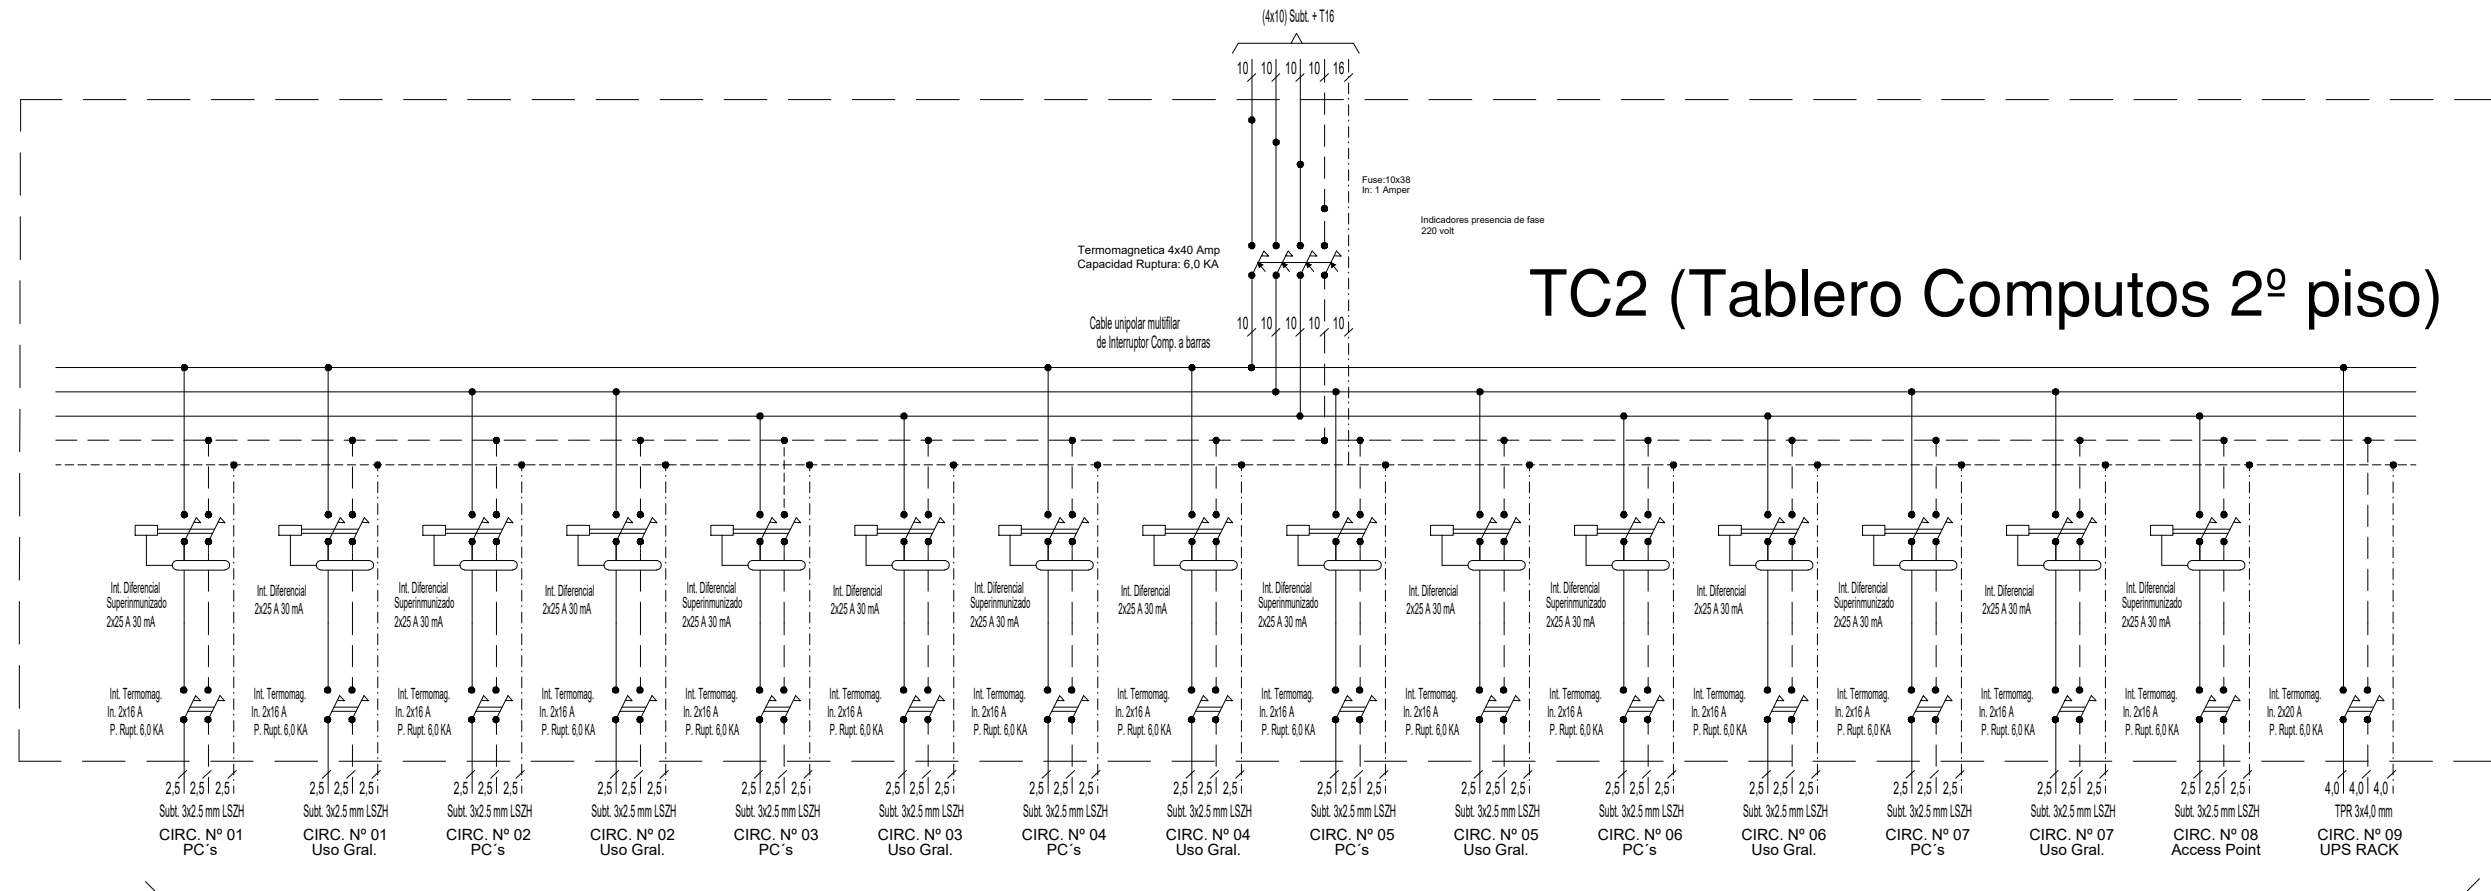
(4x10) Subt. + T16

10 10 10 10 16

Fuse:10x38
In: 1 Amper

Indicadores presencia de fase
220 volt

Termomagnetica 4x40 Amp
Capacidad Ruptura: 6,0 KA

TC2 (Tablero Computos 2º piso)

10 10 10 10 10

Cable unipolar multifilar
de Interruptor Comp. a barras

Int. Diferencial
Superinmunizado
2x25 A 30 mA

Int. Diferencial
2x25 A 30 mA

Int. Diferencial
Superinmunizado
2x25 A 30 mA

Int. Diferencial
2x25 A 30 mA

Int. Diferencial
Superinmunizado
2x25 A 30 mA

Int. Diferencial
2x25 A 30 mA

Int. Diferencial
Superinmunizado
2x25 A 30 mA

Int. Diferencial
2x25 A 30 mA

Int. Diferencial
Superinmunizado
2x25 A 30 mA

Int. Diferencial
2x25 A 30 mA

Int. Diferencial
Superinmunizado
2x25 A 30 mA

Int. Diferencial
2x25 A 30 mA

Int. Diferencial
Superinmunizado
2x25 A 30 mA

Int. Diferencial
2x25 A 30 mA

Int. Diferencial
Superinmunizado
2x25 A 30 mA

Int. Termomag.
In. 2x16 A
P. Rupt. 6,0 KA

Int. Termomag.
In. 2x16 A
P. Rupt. 6,0 KA

Int. Termomag.
In. 2x16 A
P. Rupt. 6,0 KA

Int. Termomag.
In. 2x16 A
P. Rupt. 6,0 KA

Int. Termomag.
In. 2x16 A
P. Rupt. 6,0 KA

Int. Termomag.
In. 2x16 A
P. Rupt. 6,0 KA

Int. Termomag.
In. 2x16 A
P. Rupt. 6,0 KA

Int. Termomag.
In. 2x16 A
P. Rupt. 6,0 KA

Int. Termomag.
In. 2x16 A
P. Rupt. 6,0 KA

Int. Termomag.
In. 2x16 A
P. Rupt. 6,0 KA

Int. Termomag.
In. 2x16 A
P. Rupt. 6,0 KA

Int. Termomag.
In. 2x16 A
P. Rupt. 6,0 KA

Int. Termomag.
In. 2x16 A
P. Rupt. 6,0 KA

Int. Termomag.
In. 2x16 A
P. Rupt. 6,0 KA

Int. Termomag.
In. 2x16 A
P. Rupt. 6,0 KA

Int. Termomag.
In. 2x20 A
P. Rupt. 6,0 KA

2,5 2,5 2,5
Subt. 3x2.5 mm LSZH
CIRC. Nº 01
PC´s

2,5 2,5 2,5
Subt. 3x2.5 mm LSZH
CIRC. Nº 01
Uso Gral.

2,5 2,5 2,5
Subt. 3x2.5 mm LSZH
CIRC. Nº 02
PC´s

2,5 2,5 2,5
Subt. 3x2.5 mm LSZH
CIRC. Nº 02
Uso Gral.

2,5 2,5 2,5
Subt. 3x2.5 mm LSZH
CIRC. Nº 03
PC´s

2,5 2,5 2,5
Subt. 3x2.5 mm LSZH
CIRC. Nº 03
Uso Gral.

2,5 2,5 2,5
Subt. 3x2.5 mm LSZH
CIRC. Nº 04
PC´s

2,5 2,5 2,5
Subt. 3x2.5 mm LSZH
CIRC. Nº 04
Uso Gral.

2,5 2,5 2,5
Subt. 3x2.5 mm LSZH
CIRC. Nº 05
PC´s

2,5 2,5 2,5
Subt. 3x2.5 mm LSZH
CIRC. Nº 05
Uso Gral.

2,5 2,5 2,5
Subt. 3x2.5 mm LSZH
CIRC. Nº 06
PC´s

2,5 2,5 2,5
Subt. 3x2.5 mm LSZH
CIRC. Nº 06
Uso Gral.

2,5 2,5 2,5
Subt. 3x2.5 mm LSZH
CIRC. Nº 07
PC´s

2,5 2,5 2,5
Subt. 3x2.5 mm LSZH
CIRC. Nº 07
Uso Gral.

2,5 2,5 2,5
Subt. 3x2.5 mm LSZH
CIRC. Nº 08
Access Point

4,0 4,0 4,0
TPR 3x4,0 mm
CIRC. Nº 09
UPS RACK